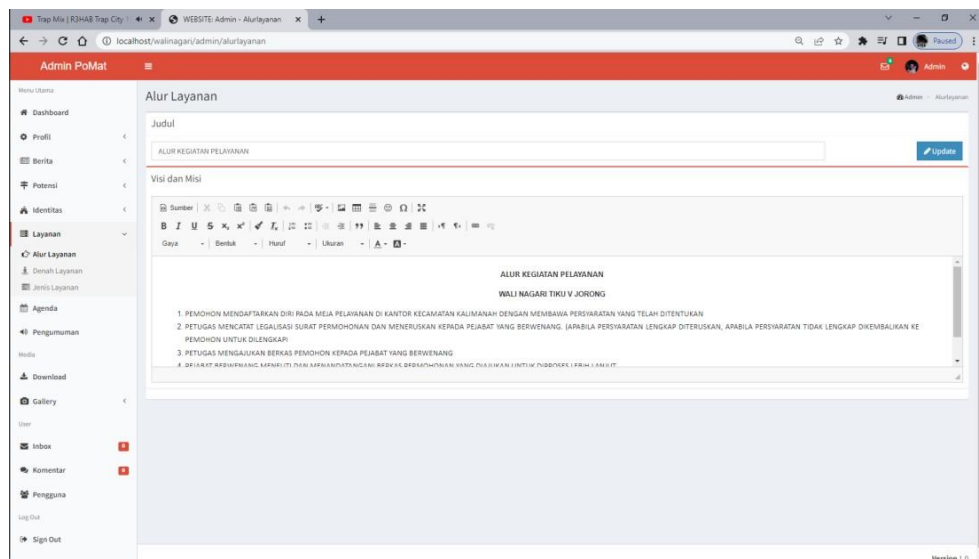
Trap Mix | R3HAB Trap City ×  WEBSITE: Admin - Alurlayanan ×  +

localhost/walinagari/admin/alurlayanan

Paused

Admin PoMat

Admin

Menu Utama

Dashboard

Profil

Berita

Potensi

Identitas

Layanan

Alur Layanan

Denah Layanan

Jenis Layanan

Agenda

Pengumuman

Media

Download

Gallery

User

Inbox

Komentar

Pengguna

Log Out

Sign Out

Alur Layanan

Admin > Alurlayanan

Judul

ALUR KEGIATAN PELAYANAN

Update

Visi dan Misi

Sumber

Gaya | Bentuk | Huruf | Ukuran

ALUR KEGIATAN PELAYANAN

WALI NAGARI TIKU V JORONG

1. PEMOHON MENDAFTARKAN DIRI PADA MEJA PELAYANAN DI KANTOR KECAMATAN KALIMANAH DENGAN MEMBAWA PERSYARATAN YANG TELAH DITENTUKAN

2. PETUGAS MENCATAT LEGALISASI SURAT PERMOHONAN DAN MENERUSKAN KEPADA PEJABAT YANG BERWENANG. (APABILA PERSYARATAN LENGKAP DITERUSKAN, APABILA PERSYARATAN TIDAK LENGKAP DIKEMBALIKAN KE PEMOHON UNTUK DILENGKAPI

3. PETUGAS MENGAJUKAN BERKAS PEMOHON KEPADA PEJABAT YANG BERWENANG

4. PEJABAT BERWENANG MENELITI DAN MENANDATANGANI BERKAS PERMOHONAN YANG DIAJUKAN UNTUK DIPROSES LEBIH LANJUT

Version 1.0